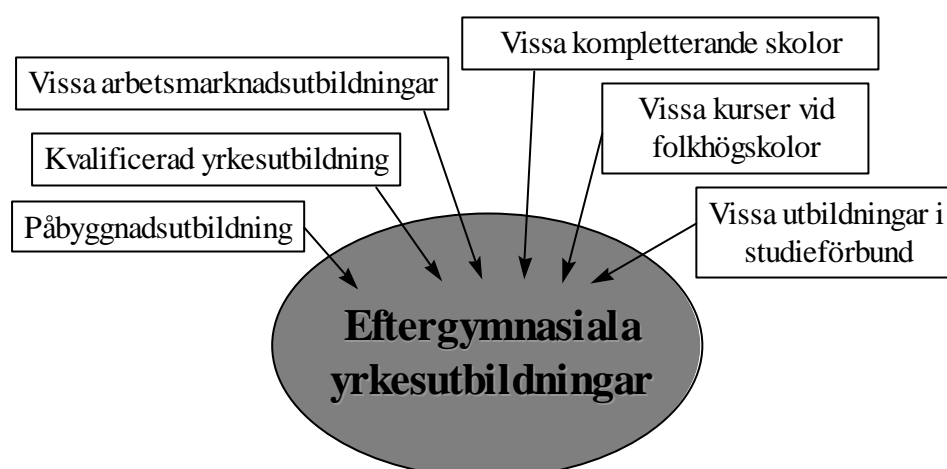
Vissa kompletterande skolor

Vissa arbetsmarknadsutbildningar

Vissa kurser vid folkhögskolor

Kvalificerad yrkesutbildning

Påbyggnadsutbildning

Vissa utbildningar i studieförbund

Eftergymnasiala yrkesutbildningar